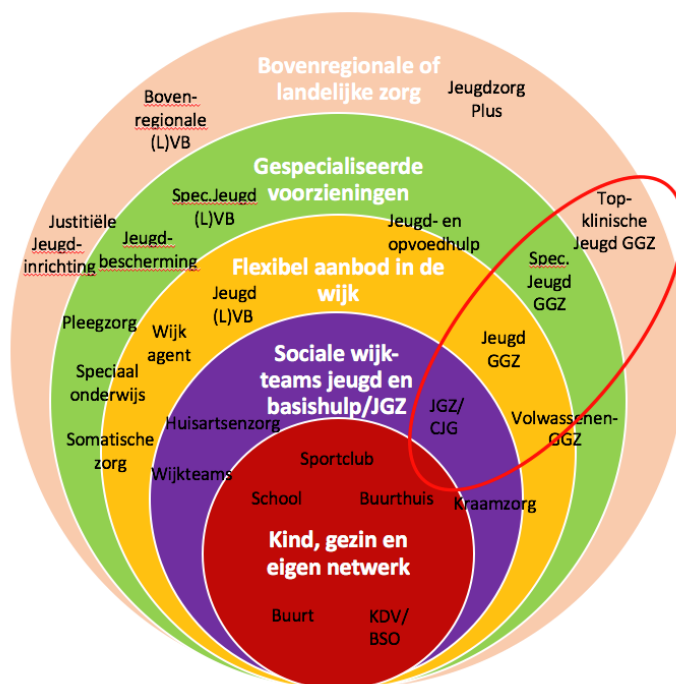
Bovenregionale of landelijke zorg

Boven-regionale (L)VB

Jeugdzorg Plus

Gespecialiseerde voorzieningen

Spec.Jeugd (L)VB

Top-klinische Jeugd GGZ

Justitiële Jeugd-inrichting

Jeugd-bescherming

Jeugd- en opvoedhulp

Flexibel aanbod in de wijk

Spec. Jeugd GGZ

Jeugd (L)VB

Pleegzorg

Wijk agent

Jeugd GGZ

Speciaal onderwijs

Sociale wijk-teams jeugd en basishulp/JGZ

Somatische zorg

Huisartsenzorg

JGZ/ CJG

Volwassenen-GGZ

Wijkteams

Sportclub

School

Buurthuis

Kraamzorg

Kind, gezin en eigen netwerk

Buurt

KDV/ BSO